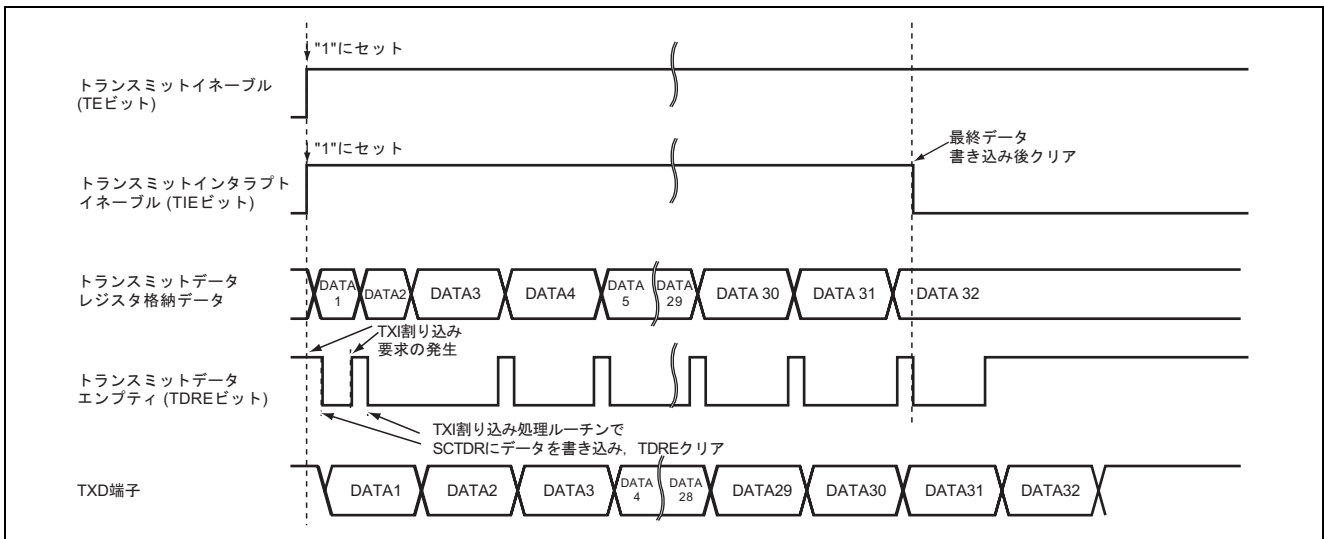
"1"にセット

トランスミットイネーブル
(TEビット)

"1"にセット

最終データ
書き込み後クリア

トランスミットインタラプト
イネーブル (TIEビット)

トランスミットデータ
レジスタ格納データ

DATA 1 DATA2 DATA3 DATA4 DATA 5 DATA 29 DATA 30 DATA 31 DATA 32

TXI割り込み
要求の発生

トランスミットデータ
エンプティ (TDREビット)

TXI割り込み処理ルーチンで
SCTDRにデータを書き込み，TDREクリア

TXD端子

DATA1 DATA2 DATA3 DATA 4 DATA 28 DATA29 DATA30 DATA31 DATA32